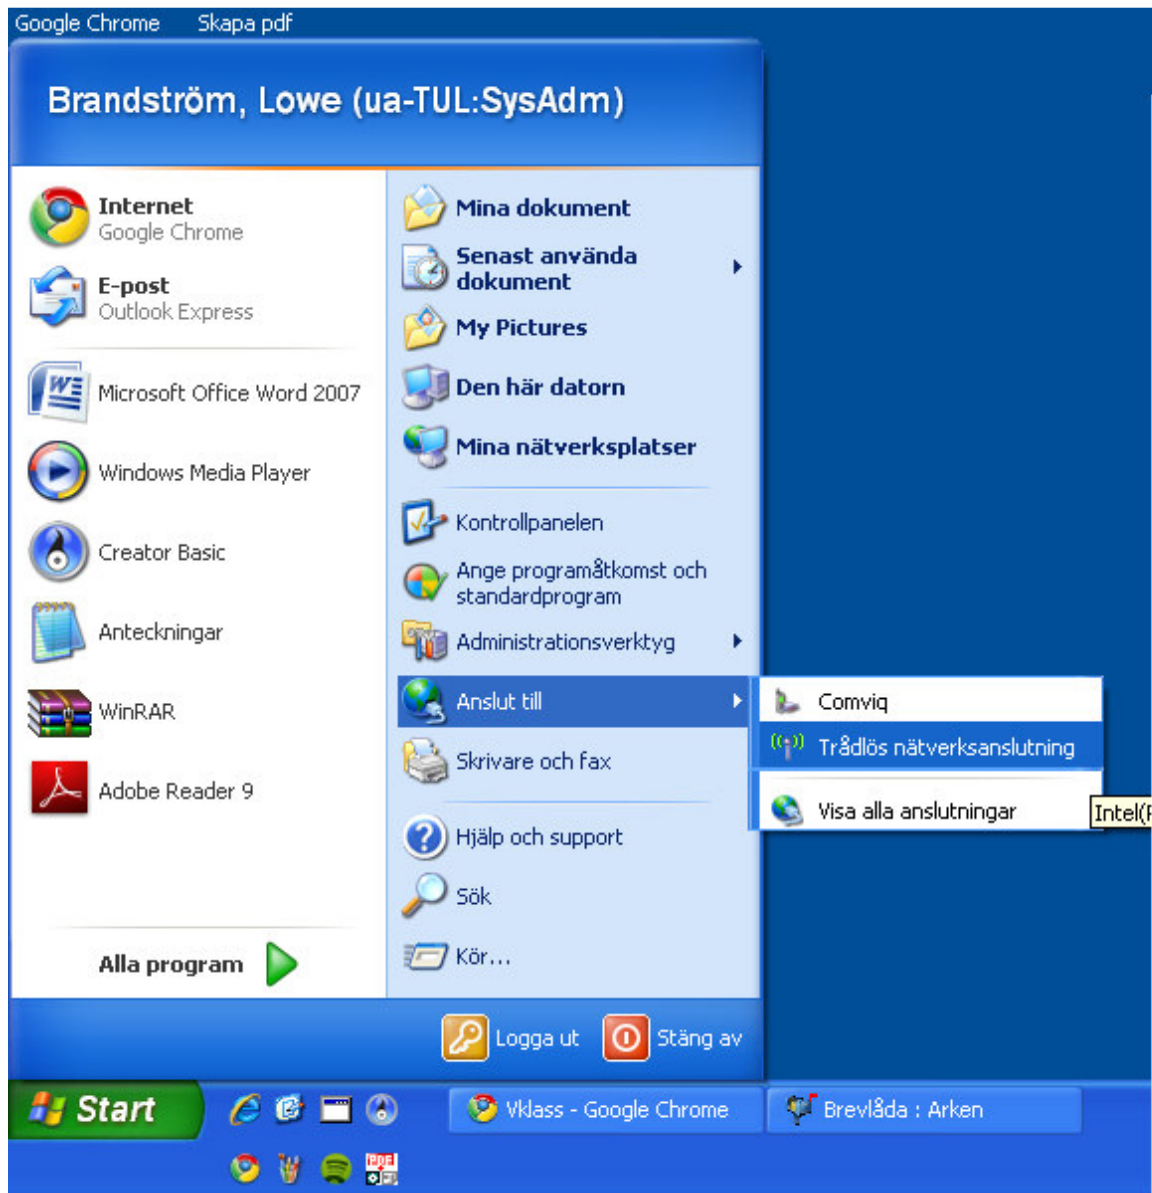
Google Chrome Skapa pdf

Brandström, Lowe (ua-TUL:SysAdm)

Internet
Google Chrome

E-post
Outlook Express

Microsoft Office Word 2007

Windows Media Player

Creator Basic

Anteckningar

WinRAR

Adobe Reader 9

Alla program

Mina dokument

Senast använda dokument

My Pictures

Den här datorn

Mina nätverksplatser

Kontrollpanelen

Ange programåtkomst och standardprogram

Administrationsverktyg

Anslut till

Skrivare och fax

Hjälp och support

Sök

Kör...

Comviq

Trådlös nätverksanslutning

Visa alla anslutningar

Intel(

Logga ut

Stäng av

Start

Vklass - Google Chrome

Brevlåda : Arken